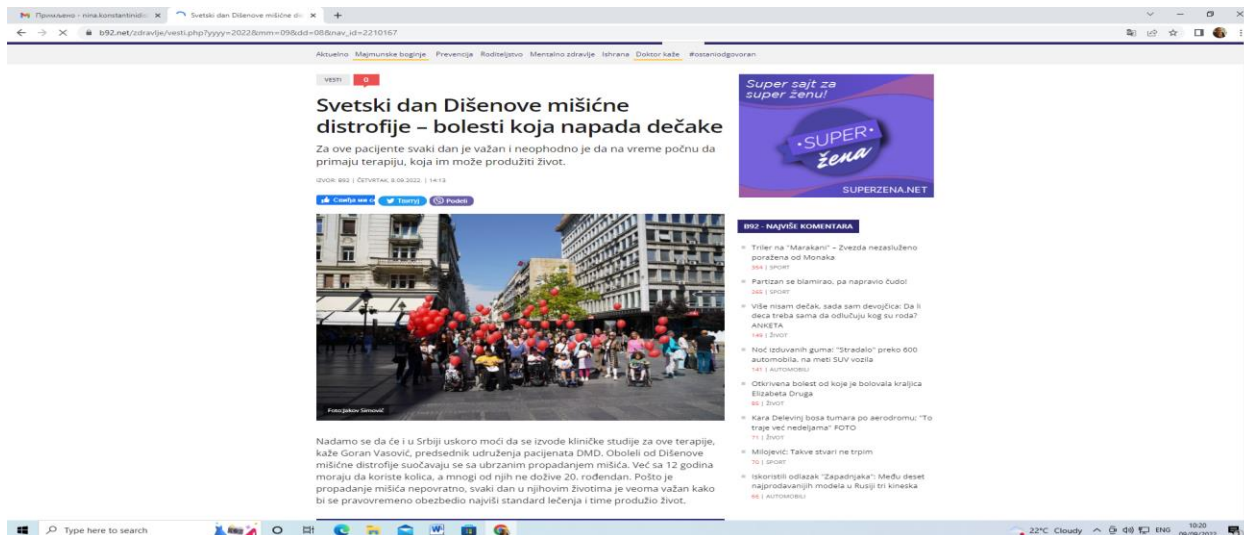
Примљено - nina.konstantinidis × Svetski dan Dišenove mišićne dis × +

b92.net/zdravlje/vesti.php?yyyy=2022&mm=09&dd=08&nav_id=2210167

Aktuelno Majmunske boginje Prevencija Roditeljstvo Mentalno zdravlje Ishrana Doktor kaže #ostaniodgovoran

VESTI 0

Svetski dan Dišenove mišićne distrofije – bolesti koja napada dečake

Za ove pacijente svaki dan je važan i neophodno je da na vreme počnu da primaju terapiju, koja im može produžiti život.

IZVOR: B92 | ČETVRTAK, 8.09.2022. | 14:13

Sviđa mi se Tvituj Podeli

Foto:Jakov Simović

Nadamo se da će i u Srbiji uskoro moći da se izvode kliničke studije za ove terapije, kaže Goran Vasović, predsednik udruženja pacijenata DMD. Oboleli od Dišenove mišićne distrofije suočavaju se sa ubrzanim propadanjem mišića. Već sa 12 godina moraju da koriste kolica, a mnogi od njih ne dožive 20. rođendan. Pošto je propadanje mišića nepovratno, svaki dan u njihovim životima je veoma važan kako bi se pravovremeno obezbedio najviši standard lečenja i time produžio život.

Super sajt za super ženu!

SUPER žena

SUPERZENA.NET

B92 - NAJVIŠE KOMENTARA

Triler na "Marakani" – Zvezda nezasluženo poražena od Monaka
554 | SPORT

Partizan se blamirao, pa napravio čudo!
365 | SPORT

Više nisam dečak, sada sam devojčica: Da li deca treba sama da odlučuju kog su roda? ANKETA
149 | ŽIVOT

Noć izduvanih guma: "Stradalo" preko 600 automobila, na meti SUV vozila
141 | AUTOMOBILI

Otkrivena bolest od koje je bolovala kraljica Elizabeta Druga
85 | ŽIVOT

Kara Delevinj bosa tumara po aerodromu: "To traje već nedeljama" FOTO
71 | ŽIVOT

Milojević: Takve stvari ne trpim
70 | SPORT

Iskoristili odlazak "Zapadnjaka": Među deset najprodavanijih modela u Rusiji tri kineska
66 | AUTOMOBILI

Type here to search

22°C Cloudy ENG 10:20 09/09/2022